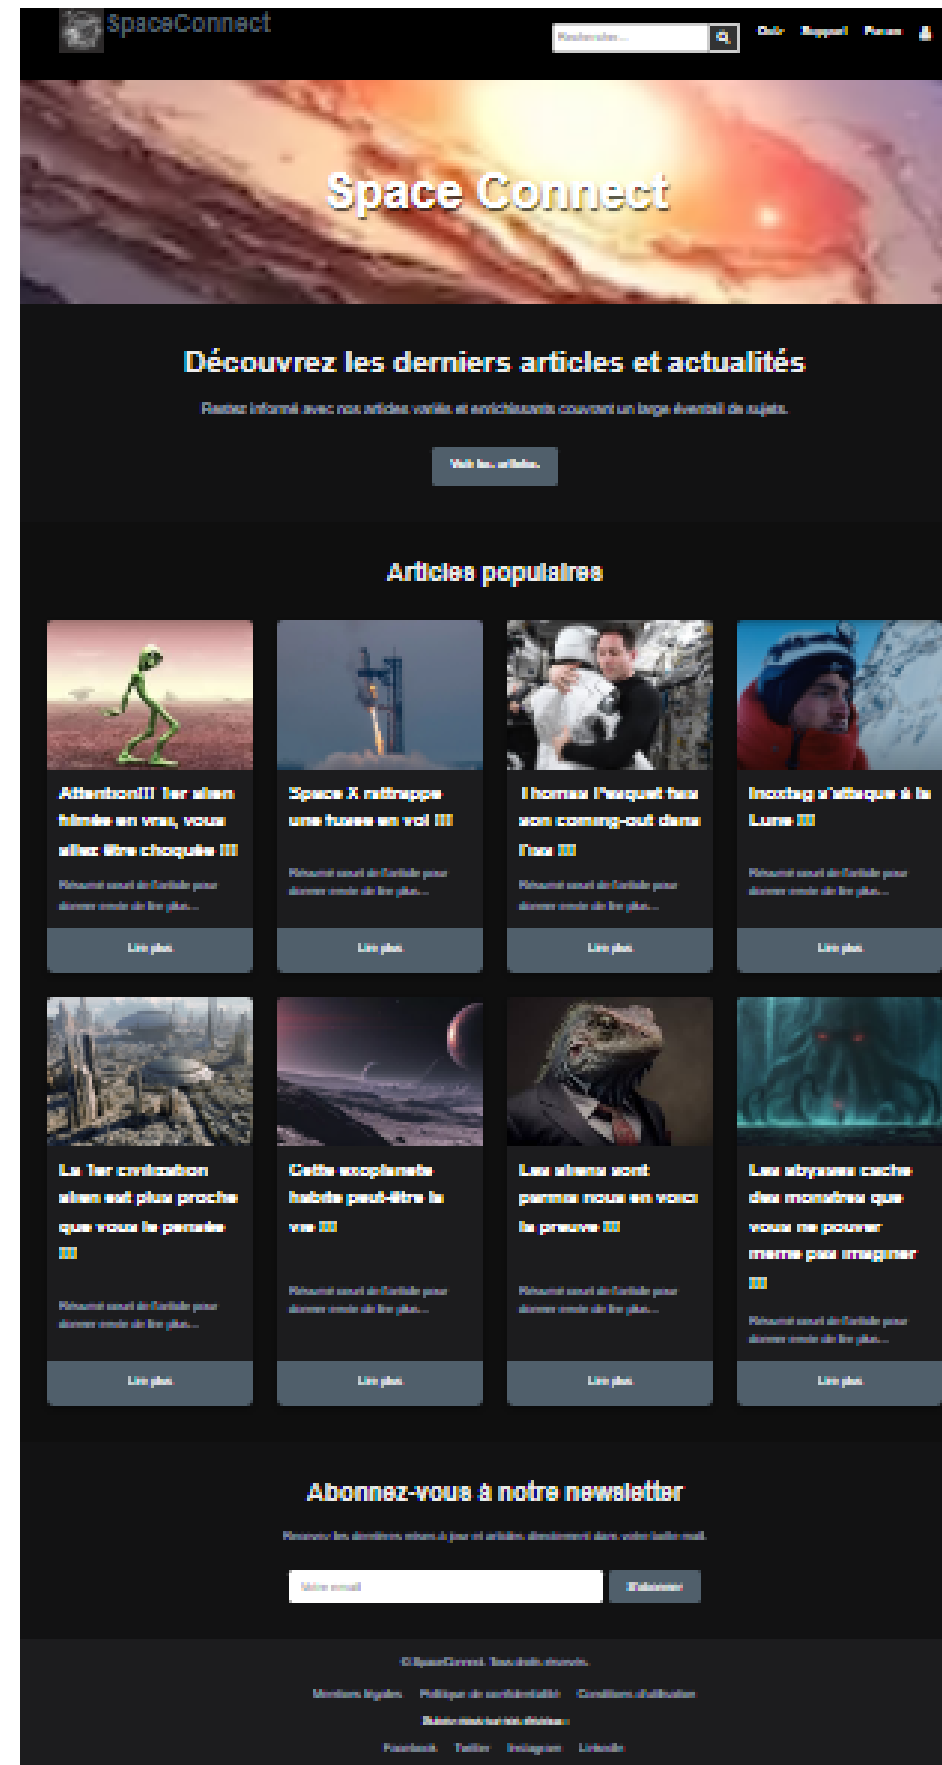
SpaceConnect

Rechercher...

Quiz Support Forum

Space Connect

Découvrez les derniers articles et actualités

Restez informé avec nos articles variés et enrichissants couvrant un large éventail de sujets.

Voir les articles

Articles populaires

Attention!!! 1er alien filmée en vrai, vous allez être choqués !!!

Résumé court de l'article pour donner envie de lire plus...

Lire plus

Space X rattrappe une fusee en vol !!!

Résumé court de l'article pour donner envie de lire plus...

Lire plus

Thomas Pesquet fais son coming-out dans l'iss !!!

Résumé court de l'article pour donner envie de lire plus...

Lire plus

Inoxtag s'attaque à la Lune !!!

Résumé court de l'article pour donner envie de lire plus...

Lire plus

La 1er civilization alien est plus proche que vous le pensée !!!

Résumé court de l'article pour donner envie de lire plus...

Lire plus

Cette exoplanete habite peut-être la vie !!!

Résumé court de l'article pour donner envie de lire plus...

Lire plus

Les aliens sont parmis nous en voici la preuve !!!

Résumé court de l'article pour donner envie de lire plus...

Lire plus

Les abysses cache des monstres que vous ne pourrez meme pas imaginer !!!

Résumé court de l'article pour donner envie de lire plus...

Lire plus

Abonnez-vous à notre newsletter

Recevez les dernières mises à jour et articles directement dans votre boîte mail.

Votre email

S'abonner

© SpaceConnect. Tous droits réservés.

Mentions légales Politique de confidentialité Conditions d'utilisation

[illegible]

Facebook Twitter Instagram LinkedIn